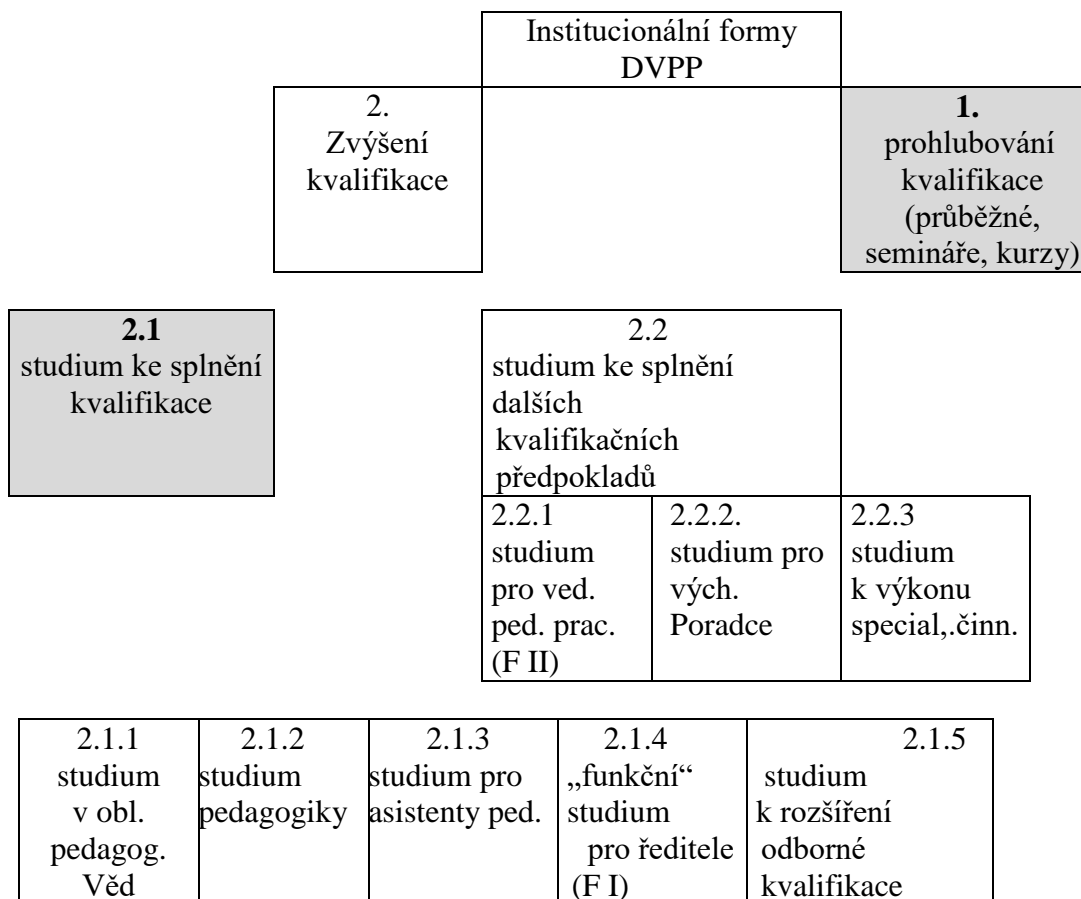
Institucionální formy DVPP

2. Zvýšení kvalifikace

1. prohlubování kvalifikace (průběžné, semináře, kurzy)

2.1 studium ke splnění kvalifikace

2.2 studium ke splnění dalších kvalifikačních předpokladů

| 2.2.1 studium pro ved. ped. prac. (F II) | 2.2.2. studium pro vých. Poradce | 2.2.3 studium k výkonu special,.činn. |
|---|---|---|

| 2.1.1 studium v obl. pedagog. Věd | 2.1.2 studium pedagogiky | 2.1.3 studium pro asistenty ped. | 2.1.4 „funkční“ studium pro ředitele (F I) | 2.1.5 studium k rozšíření odborné kvalifikace |
|---|---|---|---|---|